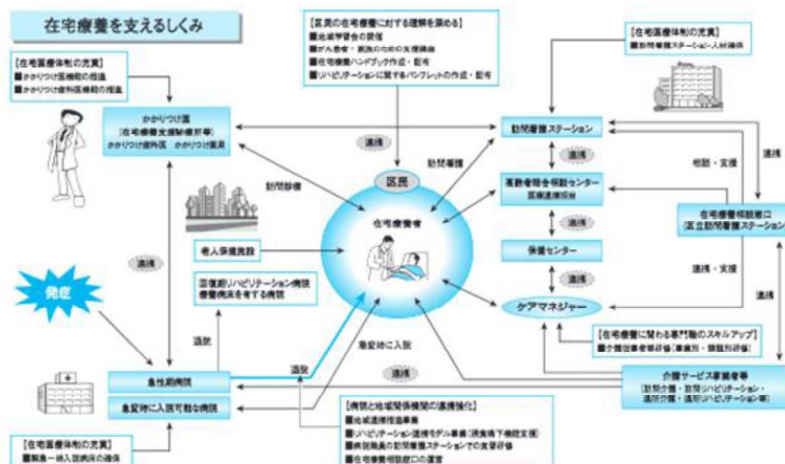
在宅療養を支えるしくみ

【区民の在宅療養に対する理解を深める】
■地域学習会の開催
■がん患者・家族のための支援講座
■在宅療養ハンドブックの作成・配布
■リハビリテーションに関するパンフレットの作成・配布

【在宅医療体制の充実】
■訪問看護ステーション・人材確保

【在宅医療体制の充実】
■かかりつけ医機能の推進
■かかりつけ歯科医機能の推進

かかりつけ医
（在宅療養支援診療所等）
かかりつけ歯科医　かかりつけ薬局

訪問看護ステーション

連携

訪問看護

区民

相談・支援

連携

訪問診療

高齢者総合相談センター
医療連携担当

在宅療養者

在宅療養相談窓口
（区立訪問看護ステーション）

老人保健施設

保健センター

連携

連携・支援

発症

回復期リハビリテーション病院
療養病床を有する病院

ケアマネジャー

連携

退院

【在宅療養に関わる専門職のスキルアップ】
■介護従事者等研修（事業所・職種別研修）

急変時に入院

退院

急性期病院

連携

介護サービス事業者等
（訪問介護・訪問リハビリテーション・
通所介護・通所リハビリテーション等）

急変時に入院可能な病院

【病院と地域関係機関の連携強化】
■地域連携推進事業
■リハビリテーション連携モデル事業（退院後下棟訪支援）
■病院職員の訪問看護ステーションでの実習研修
■在宅療養相談窓口の運営

【在宅医療体制の充実】
■緊急一時入院病床の確保